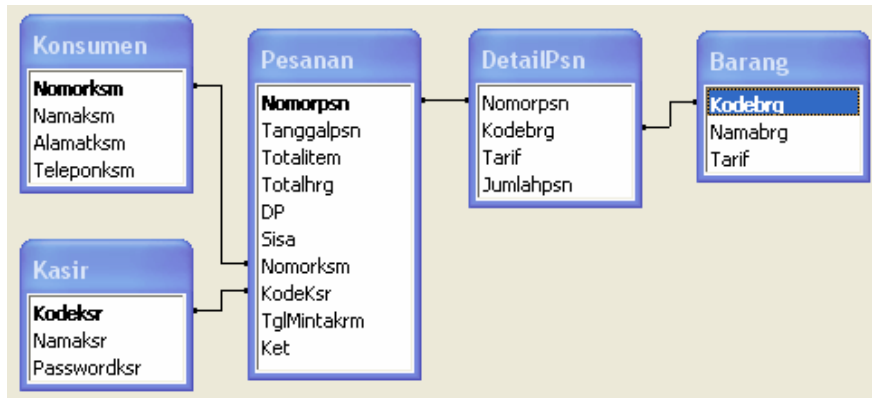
Konsumen
Nomorksm
Namaksm
Alamatksm
Teleponksm

Kasir
Kodeksr
Namaksr
Passwordksr

Pesanan
Nomorpsn
Tanggalpsn
Totalitem
Totalhrg
DP
Sisa
Nomorksm
KodeKsr
TglMintakrm
Ket

DetailPsn
Nomorpsn
Kodebrg
Tarif
Jumlahpsn

Barang
Kodebrg
Namabrg
Tarif